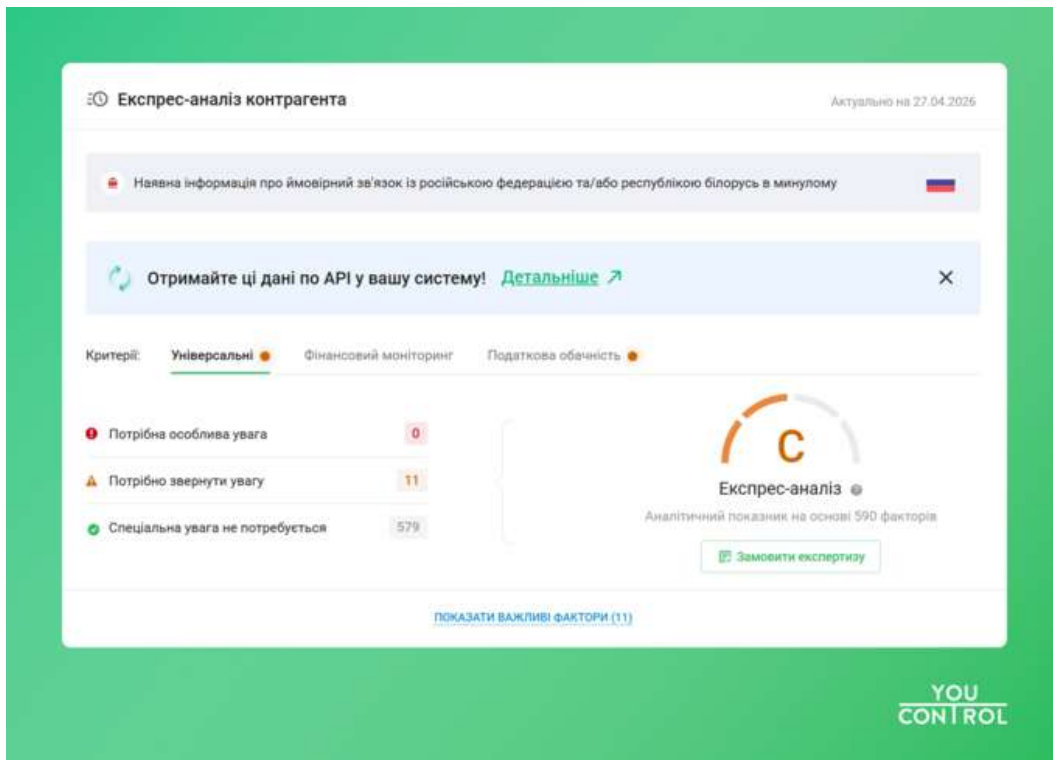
Експрес-аналіз контрагента

Актуально на 27.04.2026

Наявна інформація про ймовірний зв'язок із російською федерацією та/або республікою білорусь в минулому

Отримайте ці дані по API у вашу систему! Детальніше ↗

×

Критерії: Універсальні Фінансовий моніторинг Податкова обачність

Потрібна особлива увага 0

Потрібно звернути увагу 11

Спеціальна увага не потребується 579

C

Експрес-аналіз

Аналітичний показник на основі 590 факторів

Замовити експертизу

ПОКАЗАТИ ВАЖЛИВІ ФАКТОРИ (11)

YOU CONTROL